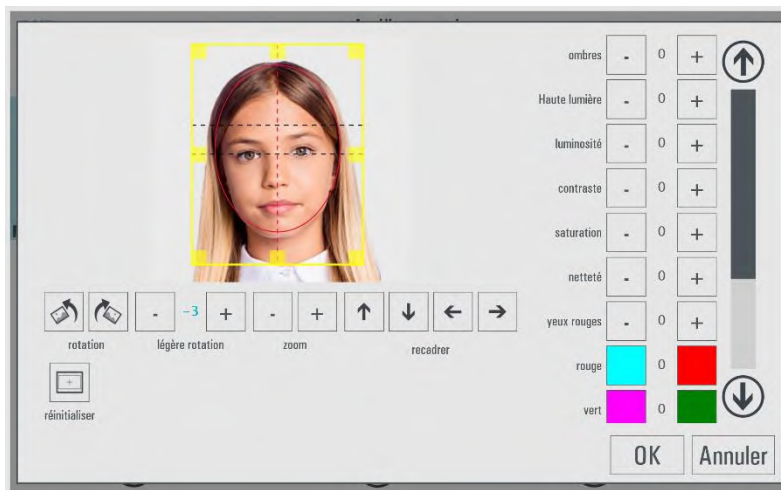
ombres - 0 +

Haute lumière - 0 +

luminosité - 0 +

contraste - 0 +

saturation - 0 +

netteté - 0 +

yeux rouges - 0 +

rouge 0

vert 0

- -3 + - +

rotation

légère rotation

zoom

recadrer

réinitialiser

OK

Annuler